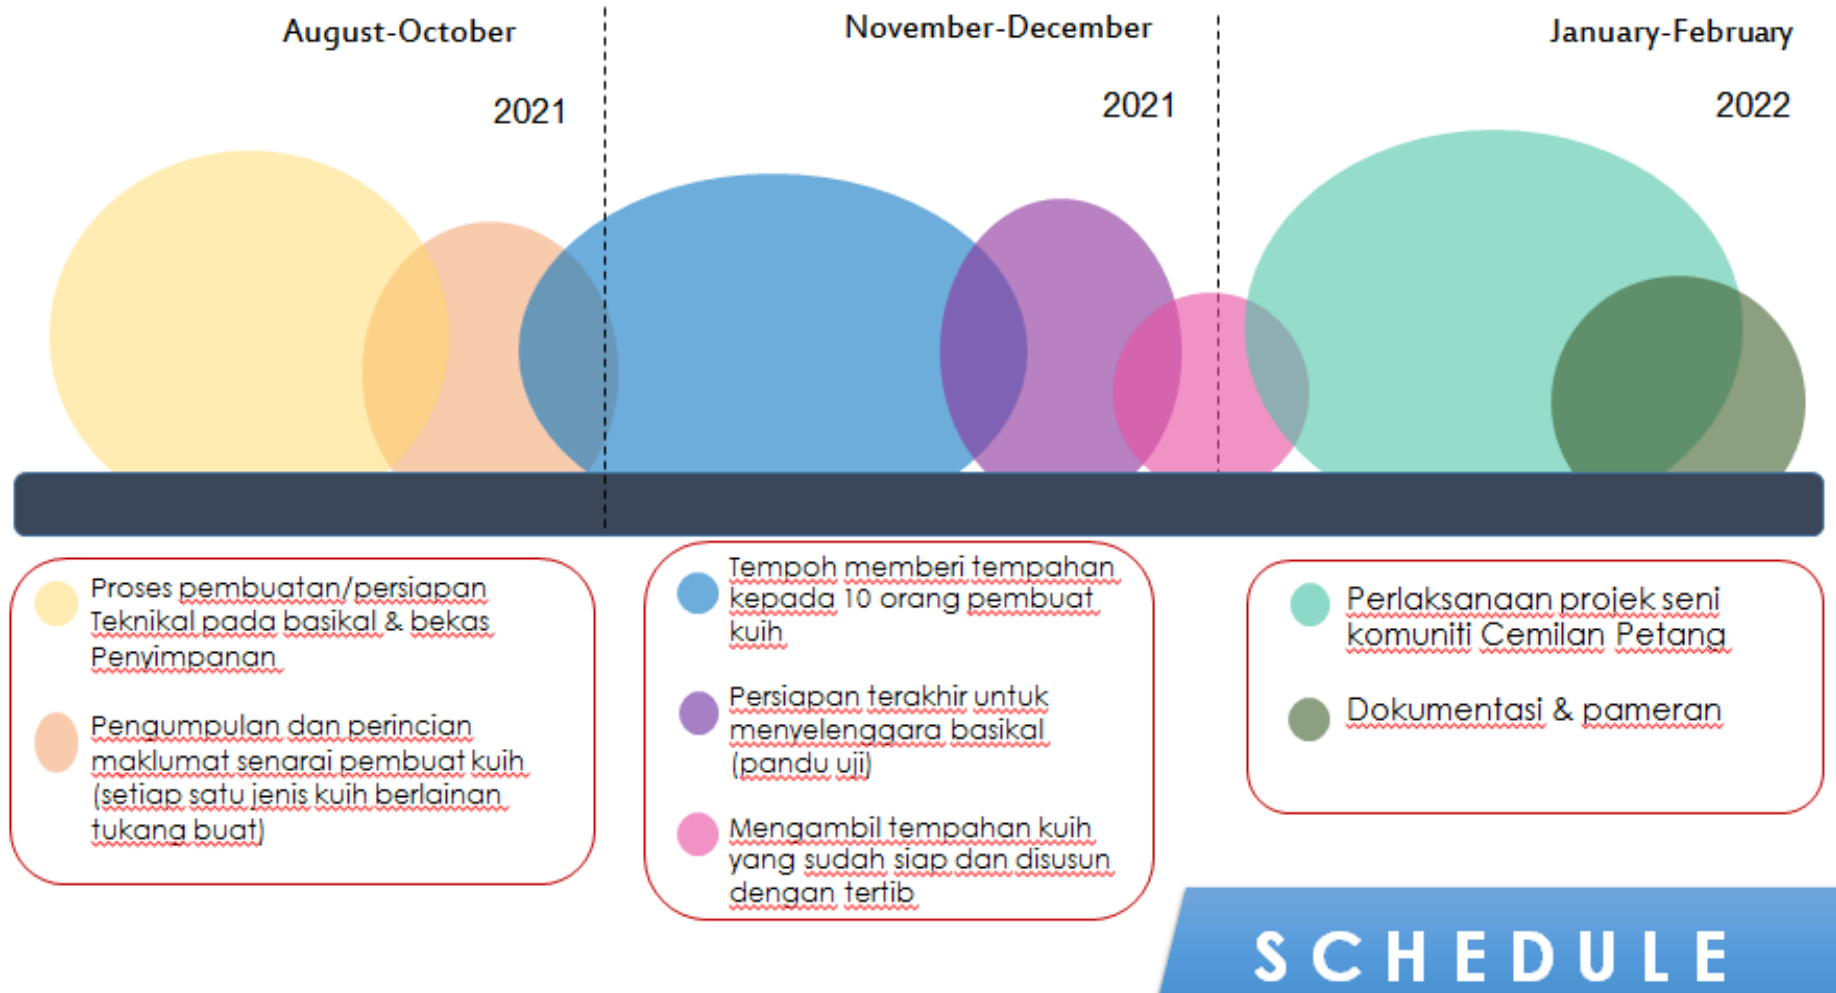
August-October

2021

November-December

2021

January-February

2022

Proses pembuatan/persiapan Teknikal pada basikal & bekas Penyimpanan

Pengumpulan dan perincian maklumat senarai pembuat kuih (setiap satu jenis kuih berlainan tukang buat)

Tempoh memberi tempahan kepada 10 orang pembuat kuih

Persiapan terakhir untuk menyelenggara basikal (pandu uji)

Mengambil tempahan kuih yang sudah siap dan disusun dengan tertib

Perlaksanaan projek seni komuniti Cemilan Petang

Dokumentasi & pameran

SCHEDULE